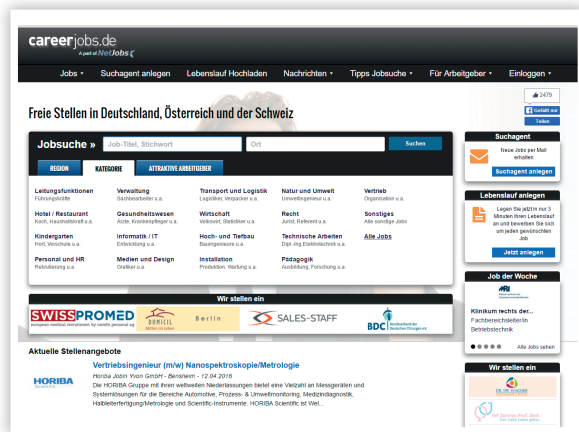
careerjobs.de
A part of NetJobs

Jobs • Suchagent anlegen Lebenslauf Hochladen Nachrichten • Tipps Jobsuche • Für Arbeitgeber • Einloggen •

Freie Stellen in Deutschland, Österreich und der Schweiz

Like 2479
Gefällt mir
Teilen

Jobsuche » Job-Titel, Stichwort Ort Suchen

REGION KATEGORIE ATTRAKTIVE ARBEITGEBER

Leitungsfunktionen
Führungskräfte
Hotel / Restaurant
Koch, Haushaltskraft u.a.
Kindergarten
Hort, Venschule u.a.
Personal und HR
Rekrutierung u.a.

Verwaltung
Sachbearbeiter u.a.
Gesundheitswesen
Ärzte, Krankenpfleger u.a.
Informatik / IT
Entwicklung u.a.
Medien und Design
Grafiker u.a.

Transport und Logistik
Logistiker, Verpacker u.a.
Wirtschaft
Verkauf, Steuerberater u.a.
Hoch- und Tiefbau
Bauingenieure u.a.
Installation
Produktion, Wartung u.a.

Natur und Umwelt
Umweltingenieur u.a.
Recht
Jurist, Referent u.a.
Technische Arbeiten
Dipl.-Ing. Elektrotechnik u.a.
Pädagogik
Ausbildung, Forschung u.a.

Vertrieb
Organisation u.a.
Sonstiges
Alle sonstige Jobs
Alle Jobs

Suchagent
Neue Jobs per Mail erhalten
Suchagent anlegen

Lebenslauf anlegen
Legen Sie jetzt nur 3 Minuten Ihren Lebenslauf an und bewerben Sie sich um jeden gewünschten Job
Jetzt anlegen

Job der Woche
Klinikum rechts der...
Facharzt/-ärztin Betriebstechnik
Alle Jobs sehen

Wir stellen ein
SWISSPROMED
european medical recruitment by swiss personal ag
DOMICIL
Berlin
SALES-STAFF
BDC

Aktuelle Stellenangebote
Vertriebsingenieur (m/w) Nanospektroskopie/Metrologie
HORIBA
Horiba Jobin Yvon GmbH - Bensheim - 12.04.2016
Die HORIBA Gruppe mit ihren weltweiten Niederlassungen bietet eine Vielzahl an Messgeräten und Systemlösungen für die Bereiche Automotive, Prozess- & Umweltmonitoring, Medizindiagnostik, Halbleitertechnologie/Metrologie und Scientific-Instrumente. HORIBA Scientific ist Wel...

Wir stellen ein
DR. DR. ZACHARIAS
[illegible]